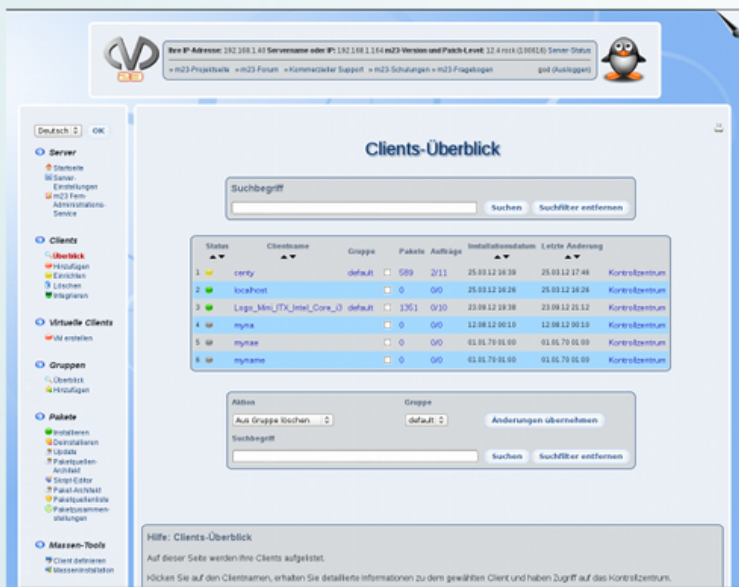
Ihre IP-Adresse: 192.168.1.40 Servername oder IP: 192.168.1.164 m23-Version und Patch-Level: 12.4 rock (190618) Server-Status

» m23-Projektseite » m23-Forum » Kommerzieller Support » m23-Schulungen » m23-Fragebogen

god (Ausloggen)

Deutsch OK

Server
Startseite
Server-Einstellungen
m23 Fern-Administrations-Service

Clients
Überblick
Hinzufügen
Einrichten
Löschen
Integrieren

Virtuelle Clients
VM erstellen

Gruppen
Überblick
Hinzufügen

Pakete
Installieren
Deinstallieren
Update
Paketquellen-Archiv
Skript-Editor
Paket-Archiv
Paketquellenliste
Paketzusammenstellungen

Massen-Tools
Client definieren
Masseninstallation

Clients-Überblick

Suchbegriff
Suchen Suchfilter entfernen

| | Status | Clientname | Gruppe | | Pakete | Aufträge | Installationsdatum | Letzte Änderung | |
|---|---|---|---|---|---|---|---|---|---|
| 1 | | centy | default | | 589 | 2/11 | 25.03.12 16:39 | 25.03.12 17:46 | Kontrollzentrum |
| 2 | | localhost | | | 0 | 0/0 | 25.03.12 16:26 | 25.03.12 16:26 | Kontrollzentrum |
| 3 | | Logo_Mini_ITX_Intel_Core_i3 | default | | 1351 | 0/10 | 23.09.12 19:38 | 23.09.12 21:12 | Kontrollzentrum |
| 4 | | myna | | | 0 | 0/0 | 12.08.12 00:10 | 12.08.12 00:10 | Kontrollzentrum |
| 5 | | mynae | | | 0 | 0/0 | 01.01.70 01:00 | 01.01.70 01:00 | Kontrollzentrum |
| 6 | | myname | | | 0 | 0/0 | 01.01.70 01:00 | 01.01.70 01:00 | Kontrollzentrum |

Aktion
Aus Gruppe löschen
Gruppe
default
Änderungen übernehmen
Suchbegriff
Suchen Suchfilter entfernen

Hilfe: Clients-Überblick

Auf dieser Seite werden ihre Clients aufgelistet.

Klicken Sie auf den Clientnamen, erhalten Sie detaillierte Informationen zu dem gewählten Client und haben Zugriff auf das Kontrollzentrum.